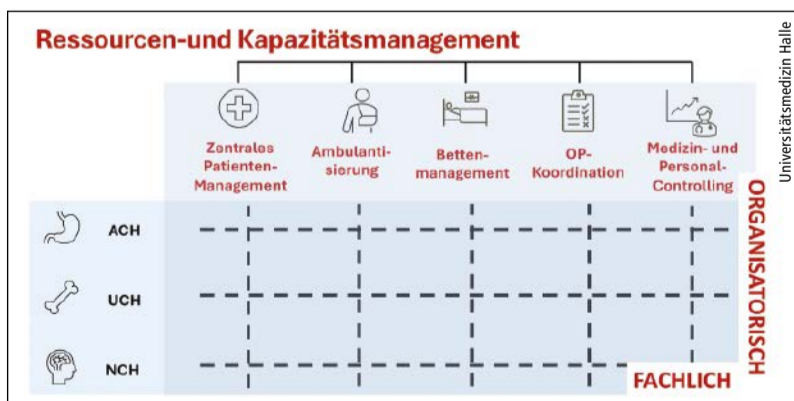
Ressourcen-und Kapazitätsmanagement

Zentrales Patienten-Management

Ambulantisierung

Bettenmanagement

OP-Koordination

Medizin- und Personal-Controlling

ACH

UCH

NCH

ORGANISATORISCH

FACHLICH

Universitätsmedizin Halle